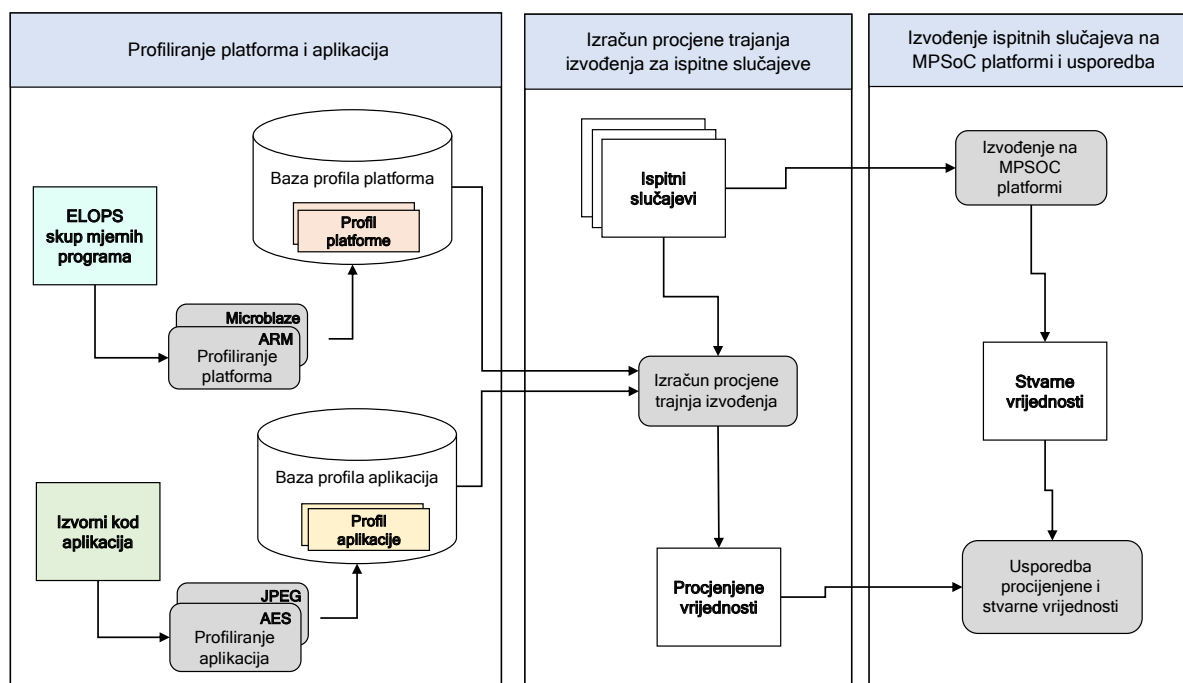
Profiliranje platforma i aplikacija

Izračun procjene trajanja izvođenja za ispitne slučajeve

Izvođenje ispitnih slučajeva na MPSoC platformi i usporedba

Baza profila platforma

Profil platforme

ELOPS skup mjernih programa

Microblaze

ARM

Profiliranje platforma

Baza profila aplikacija

Profil aplikacije

Izvorni kod aplikacija

JPEG

AES

Profiliranje aplikacija

Ispitni slučajevi

Izračun procjene trajnja izvođenja

Procjenjene vrijednosti

Izvođenje na MPSOC platformi

Stvarne vrijednosti

Usporedba procijenjene i stvarne vrijednosti